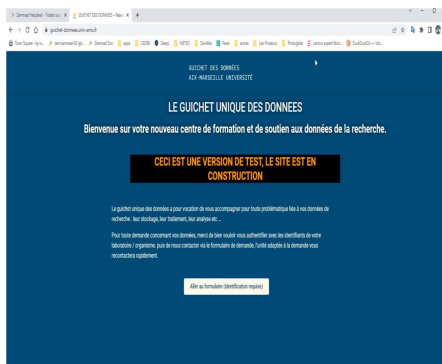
Dominant Helpdesk - Tickets our × GUICHET DES DONNEES – Nouv × +

guichet-donnees.univ-amu.fr

Tove Square - Ig ro... ... Dominant Doc apps CEDRO Deepl AMDIU Geoflite Feuil ... Les Processus Photogrille ... DuckDuckGo — ...

GUICHET DES DONNÉES
AIX-MARSEILLE UNIVERSITÉ

LE GUICHET UNIQUE DES DONNEES

Bienvenue sur votre nouveau centre de formation et de soutien aux données de la recherche.

CECI EST UNE VERSION DE TEST, LE SITE EST EN CONSTRUCTION

Le guichet unique des données a pour vocation de vous accompagner pour toute problématique liée à vos données de recherche : leur stockage, leur traitement, leur analyse etc ...

Pour toute demande concernant vos données, merci de bien vouloir vous authentifier avec les identifiants de votre laboratoire / organisme, puis de nous contacter via le formulaire de demande, l'unité adaptée à la demande vous recontactera rapidement.

Aller au formulaire (identification requise)